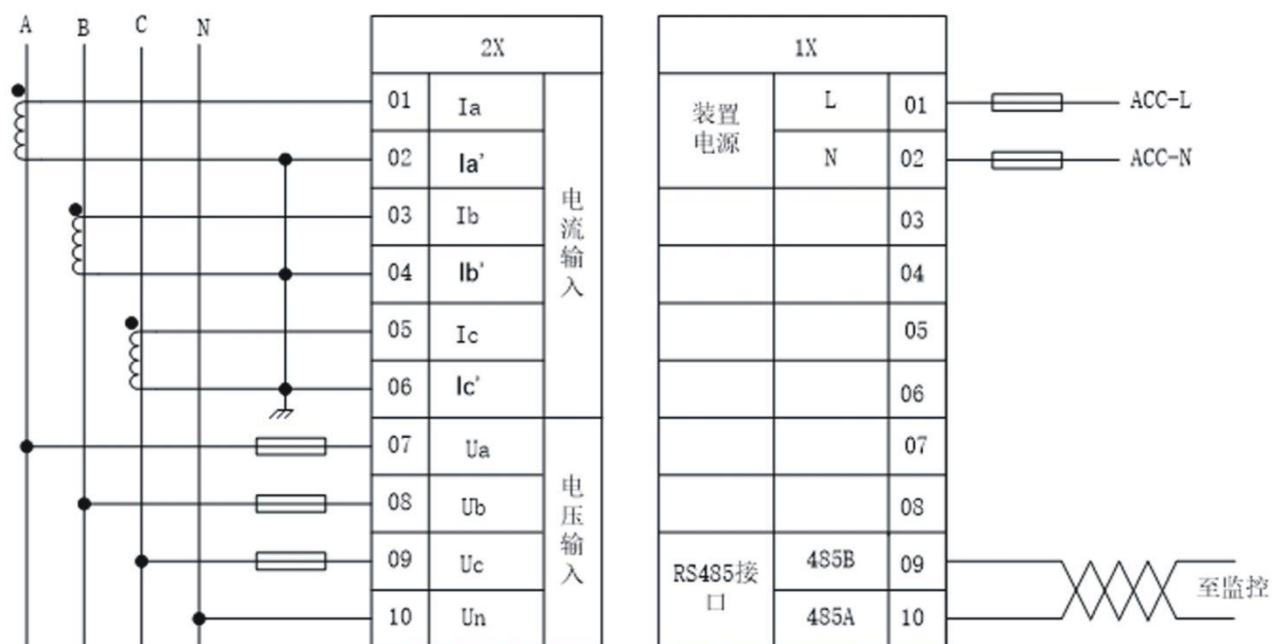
A B C N

| 2X | | |
|---|---|---|
| 01 | Ia | 电流输入 |
| 02 | Ia' | |
| 03 | Ib | |
| 04 | Ib' | |
| 05 | Ic | |
| 06 | Ic' | |
| 07 | Ua | 电压输入 |
| 08 | Ub | |
| 09 | Uc | |
| 10 | Un | |

| 1X | | |
|---|---|---|
| 装置电源 | L | 01 |
| | N | 02 |
| | | 03 |
| | | 04 |
| | | 05 |
| | | 06 |
| | | 07 |
| | | 08 |
| RS485接口 | 485B | 09 |
| | 485A | 10 |

ACC-L
ACC-N
至监控